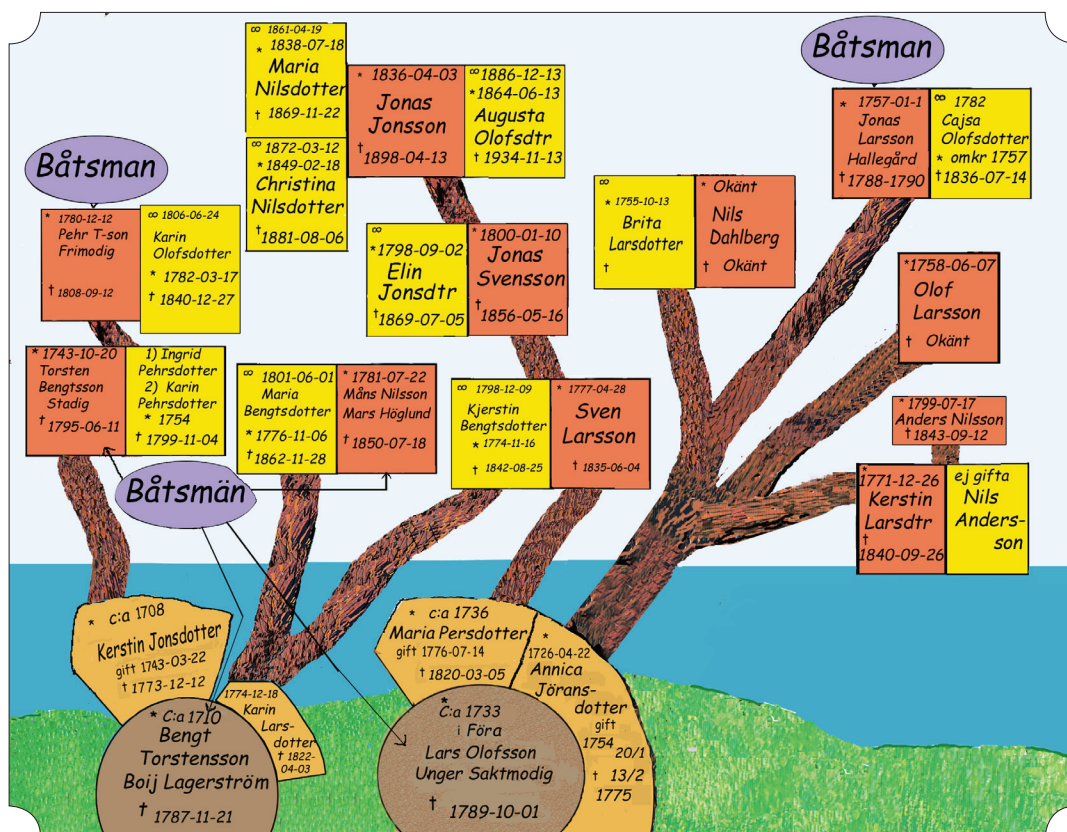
Båtsman

∞ 1861-04-19
* 1838-07-18
Maria Nilsdotter
† 1869-11-22

∞ 1872-03-12
* 1849-02-18
Christina Nilsdotter
† 1881-08-06

* 1836-04-03
Jonas Jonsson
† 1898-04-13

∞ 1886-12-13
* 1864-06-13
Augusta Olofsdtr
† 1934-11-13

Båtsman

* 1757-01-1
Jonas Larsson Hallegård
† 1788-1790

∞ 1782
Cajsa Olofsdotter
* omkr 1757
† 1836-07-14

* 1780-12-12
Pehr T-son Frimodig
† 1808-09-12

∞ 1806-06-24
Karin Olofsdotter
* 1782-03-17
† 1840-12-27

∞
* 1798-09-02
Elin Jonsdtr
† 1869-07-05

* 1800-01-10
Jonas Svensson
† 1856-05-16

∞
* 1755-10-13
Brita Larsdotter
†

* Okänt
Nils Dahlberg
† Okänt

* 1758-06-07
Olof Larsson
† Okänt

* 1743-10-20
Torsten Bengtsson Stadig
† 1795-06-11

1) Ingrid Pehrsdotter
2) Karin Pehrsdotter
* 1754
† 1799-11-04

∞
* 1801-06-01
Maria Bengtsdotter
* 1776-11-06
† 1862-11-28

* 1781-07-22
Måns Nilsson Mars Höglund
† 1850-07-18

∞ 1798-12-09
Kjerstin Bengtsdotter
* 1774-11-16
† 1842-08-25

* 1777-04-28
Sven Larsson
† 1835-06-04

* 1799-07-17
Anders Nilsson
† 1843-09-12

* 1771-12-26
Kerstin Larsdtr
† 1840-09-26

ej gifta
Nils Andersson

Båtsmän

* c:a 1708
Kerstin Jonsdotter
gift 1743-03-22
† 1773-12-12

1774-12-18
Karin Larsdotter
† 1822-04-03

* C:a 1710
Bengt Torstensson Boij Lagerström
† 1787-11-21

* c:a 1736
Maria Persdotter
gift 1776-07-14
† 1820-03-05

* 1726-04-22
Annica Jöransdotter
gift 1754 20/1
† 13/2 1775

* C:a 1733
i Föra
Lars Olofsson Unger Saktmodig
† 1789-10-01